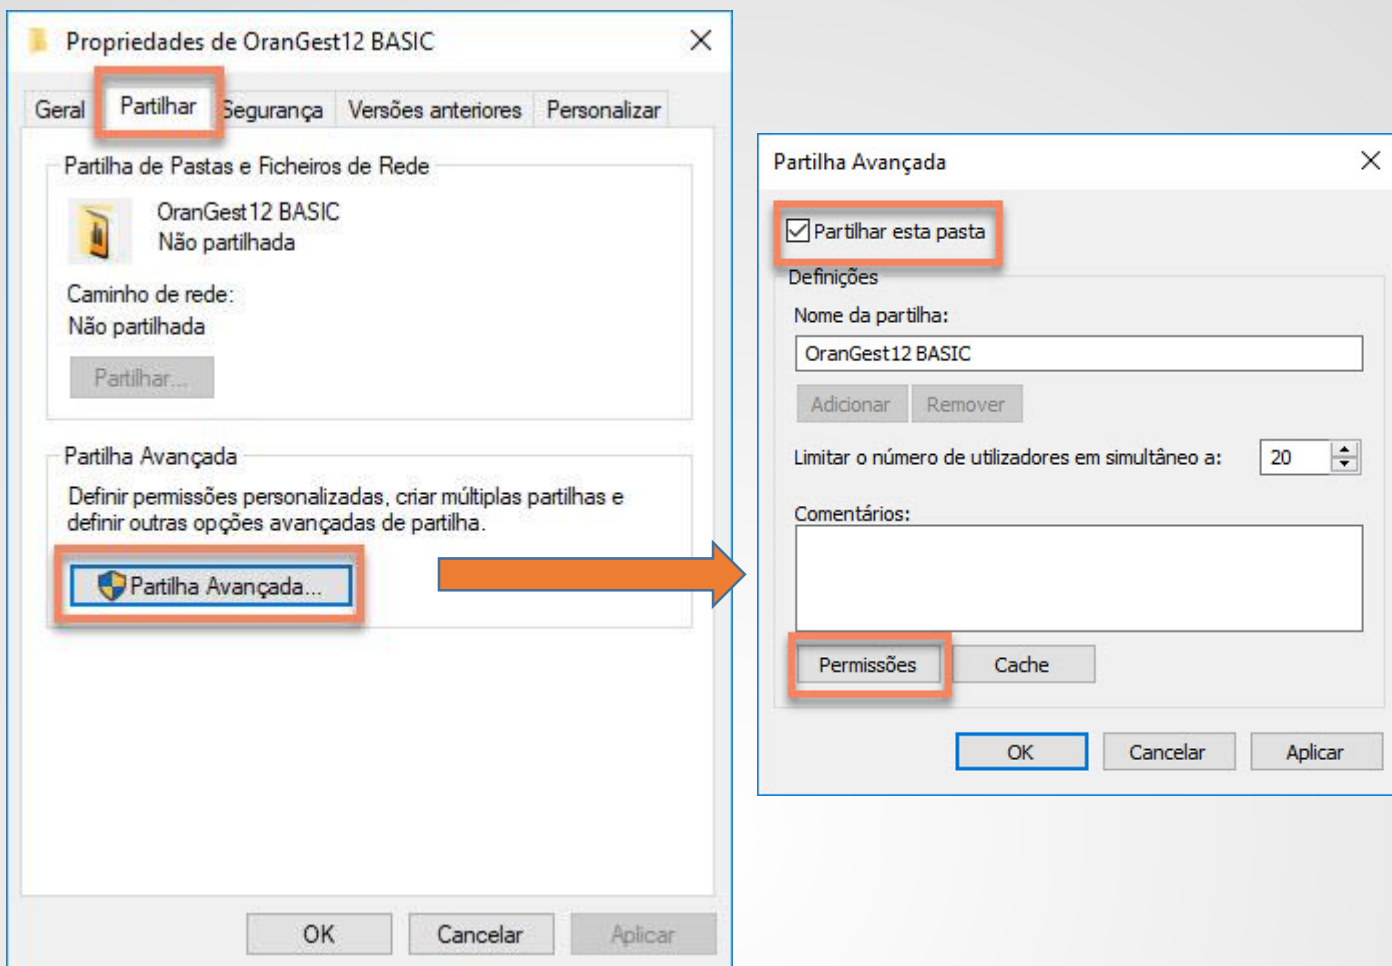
Propriedades de OranGest12 BASIC

Geral | Partilhar | Segurança | Versões anteriores | Personalizar

Partilha de Pastas e Ficheiros de Rede

OranGest12 BASIC
Não partilhada

Caminho de rede:
Não partilhada

Partilhar...

Partilha Avançada

Definir permissões personalizadas, criar múltiplas partilhas e definir outras opções avançadas de partilha.

Partilha Avançada...

OK | Cancelar | Aplicar

Partilha Avançada

Partilhar esta pasta

Definições

Nome da partilha:

OranGest12 BASIC

Adicionar | Remover

Limitar o número de utilizadores em simultâneo a: 20

Comentários:

Permissões | Cache

OK | Cancelar | Aplicar